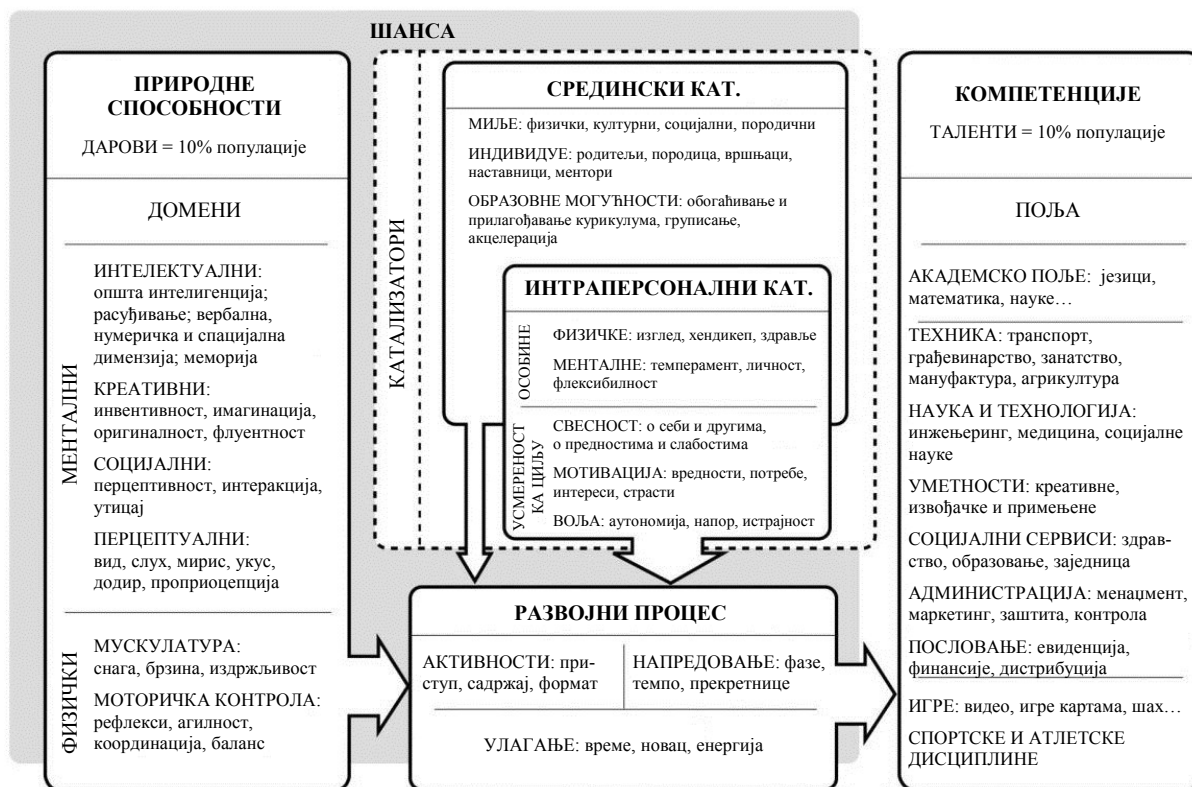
ШАНСА

ПРИРОДНЕ СПОСОБНОСТИ

ДАРОВИ = 10% популације

ДОМЕНИ

МЕНТАЛНИ

ИНТЕЛЕКТУАЛНИ: општа интелигенција; расуђивање; вербална, нумеричка и спацијална димензија; меморија

КРЕАТИВНИ: инвентивност, имагинација, оригиналност, флуентност

СОЦИЈАЛНИ: перцептивност, интеракција, утицај

ПЕРЦЕПТУАЛНИ: вид, слух, мирис, укус, додир, проприоцепција

ФИЗИЧКИ

МУСКУЛАТУРА: снага, брзина, издржљивост

МОТОРИЧКА КОНТРОЛА: рефлекси, агилност, координација, баланс

КАТАЛИЗАТОРИ

СРЕДИНСКИ КАТ.

МИЉЕ: физички, културни, социјални, породични

ИНДИВИДУЕ: родитељи, породица, вршњаци, наставници, ментори

ОБРАЗОВНЕ МОГУЋНОСТИ: обогаћивање и прилагођавање курикулума, груписање, акцелерација

ИНТРАПЕРСОНАЛНИ КАТ.

ОСОБИНЕ

ФИЗИЧКЕ: изглед, хендикеп, здравље

МЕНТАЛНЕ: темперамент, личност, флексибилност

УСМЕРЕНОСТ КА ЦИЉУ

СВЕСНОСТ: о себи и другима, о предностима и слабостима

МОТИВАЦИЈА: вредности, потребе, интереси, страсти

ВОЉА: аутономија, напор, истрајност

РАЗВОЈНИ ПРОЦЕС

АКТИВНОСТИ: приступ, садржај, формат

НАПРЕДОВАЊЕ: фазе, темпо, прекретнице

УЛАГАЊЕ: време, новац, енергија

КОМПЕТЕНЦИЈЕ

ТАЛЕНТИ = 10% популације

ПОЉА

АКАДЕМСКО ПОЉЕ: језици, математика, науке…

ТЕХНИКА: транспорт, грађевинарство, занатство, мануфактура, агрикултура

НАУКА И ТЕХНОЛОГИЈА: инжењеринг, медицина, социјалне науке

УМЕТНОСТИ: креативне, извођачке и примењене

СОЦИЈАЛНИ СЕРВИСИ: здравство, образовање, заједница

АДМИНИСТРАЦИЈА: менаџмент, маркетинг, заштита, контрола

ПОСЛОВАЊЕ: евиденција, финансије, дистрибуција

ИГРЕ: видео, игре картама, шах…

СПОРТСКЕ И АТЛЕТСКЕ ДИСЦИПЛИНЕ